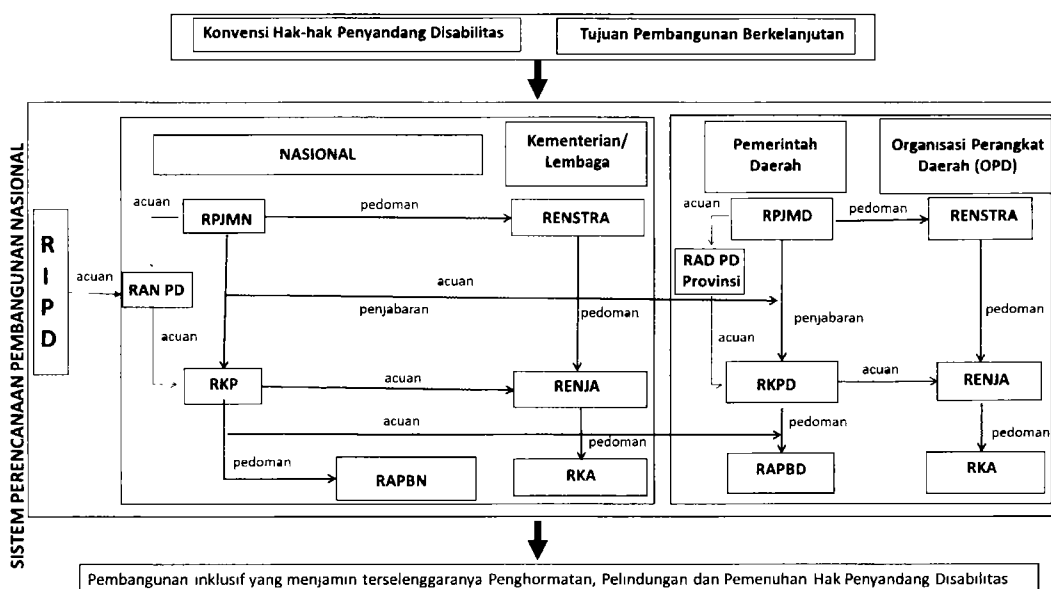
Konvensi Hak-hak Penyandang Disabilitas

Tujuan Pembangunan Berkelanjutan

SISTEM PERENCANAAN PEMBANGUNAN NASIONAL

R I P D

NASIONAL

Kementerian/ Lembaga

Pemerintah Daerah

Organisasi Perangkat Daerah (OPD)

acuan

RPJMN

pedoman

RENSTRA

acuan

RPJMD

pedoman

RENSTRA

acuan

RAN PD

acuan

RAD PD Provinsi

penjabaran

pedoman

penjabaran

pedoman

acuan

acuan

RKP

acuan

RENJA

RKPD

acuan

RENJA

acuan

pedoman

pedoman

pedoman

pedoman

RAPBN

RKA

RAPBD

RKA

Pembangunan inklusif yang menjamin terselenggaranya Penghormatan, Pelindungan dan Pemenuhan Hak Penyandang Disabilitas